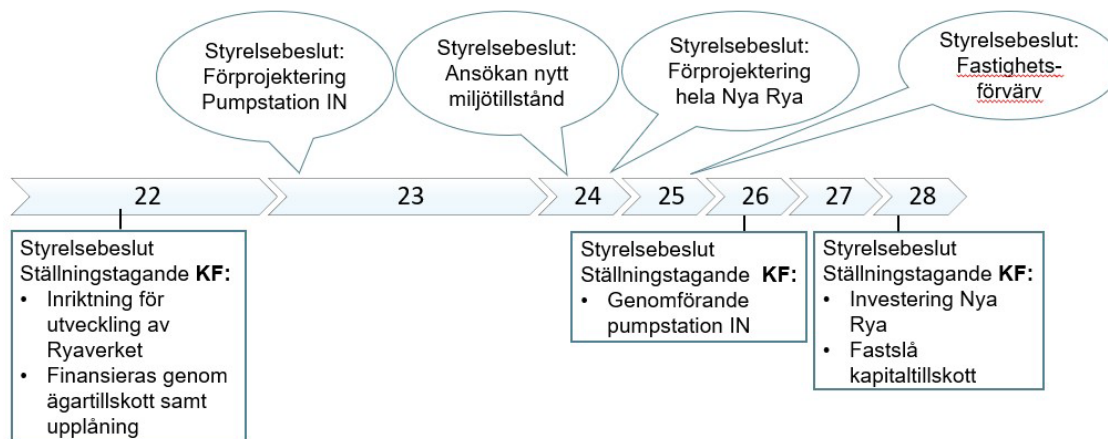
Styrelsebeslut: Förprojektering Pumpstation IN

Styrelsebeslut: Ansökan nytt miljötillstånd

Styrelsebeslut: Förprojektering hela Nya Rya

Styrelsebeslut: Fastighetsförvärv

22 | 23 | 24 | 25 | 26 | 27 | 28

Styrelsebeslut
Ställningstagande **KF:**
• Inriktning för utveckling av Ryaverket
• Finansieras genom ägartillskott samt upplåning

Styrelsebeslut
Ställningstagande **KF:**
• Genomförande pumpstation IN

Styrelsebeslut
Ställningstagande **KF:**
• Investering Nya Rya
• Fastslå kapitaltillskott